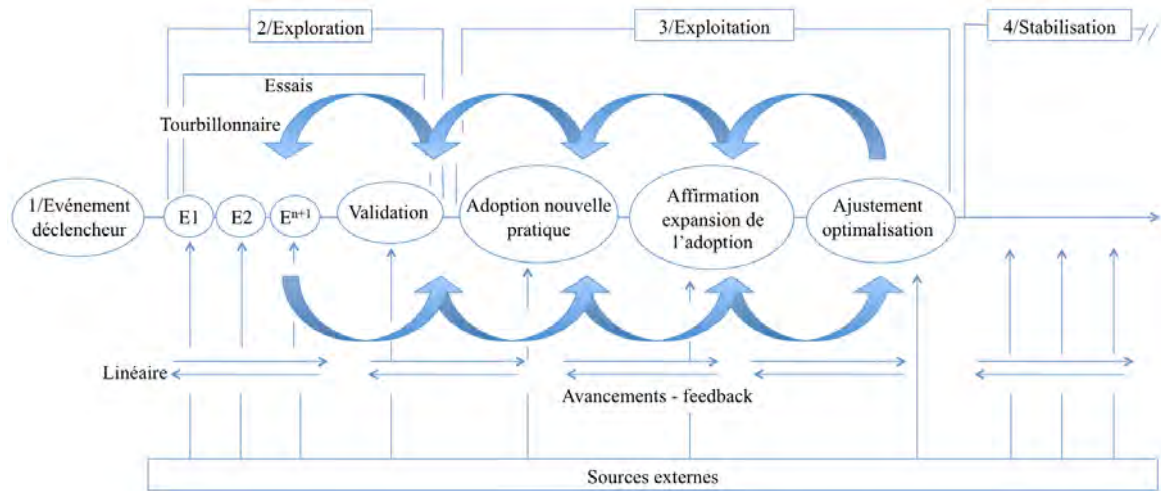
2/Exploration

3/Exploitation

4/Stabilisation

Essais

Tourbillonnaire

1/Evénement déclencheur

E1

E2

$E^{n+1}$

Validation

Adoption nouvelle pratique

Affirmation expansion de l'adoption

Ajustement optimalisation

Linéaire

Avancements - feedback

Sources externes